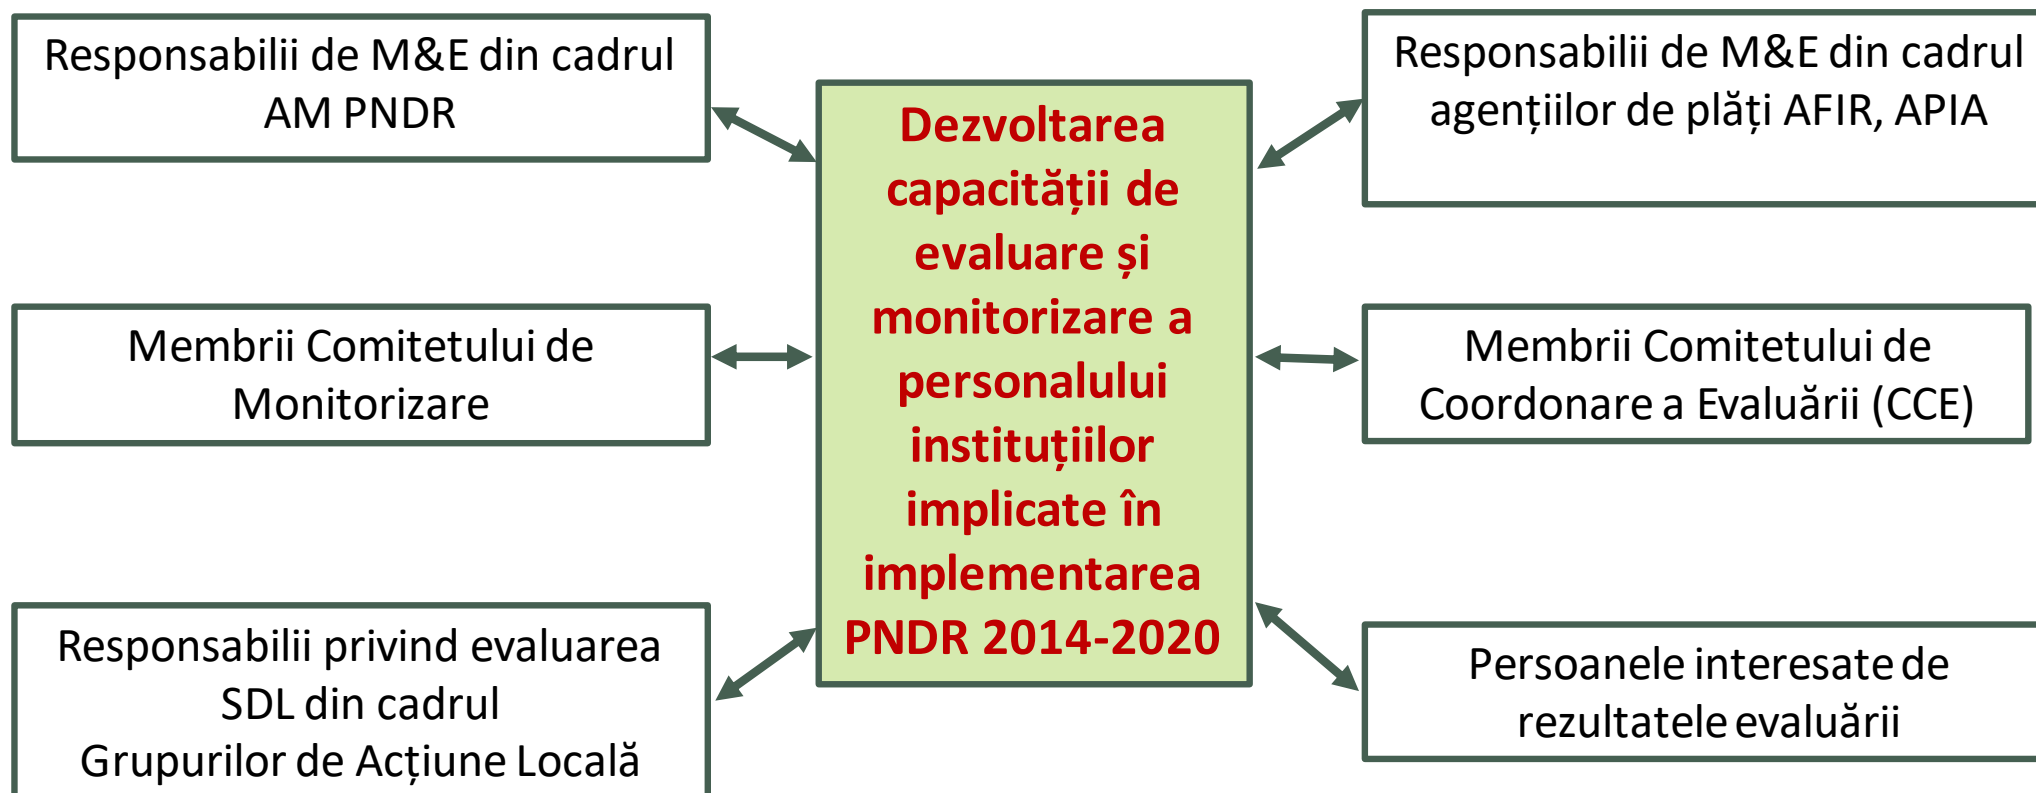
Responsabilii de M&E din cadrul AM PNDR

Membrii Comitetului de Monitorizare

Responsabilii privind evaluarea SDL din cadrul Grupurilor de Acțiune Locală

Dezvoltarea capacității de evaluare și monitorizare a personalului instituțiilor implicate în implementarea PNDR 2014-2020

Responsabilii de M&E din cadrul agențiilor de plăți AFIR, APIA

Membrii Comitetului de Coordonare a Evaluării (CCE)

Persoanele interesate de rezultatele evaluării